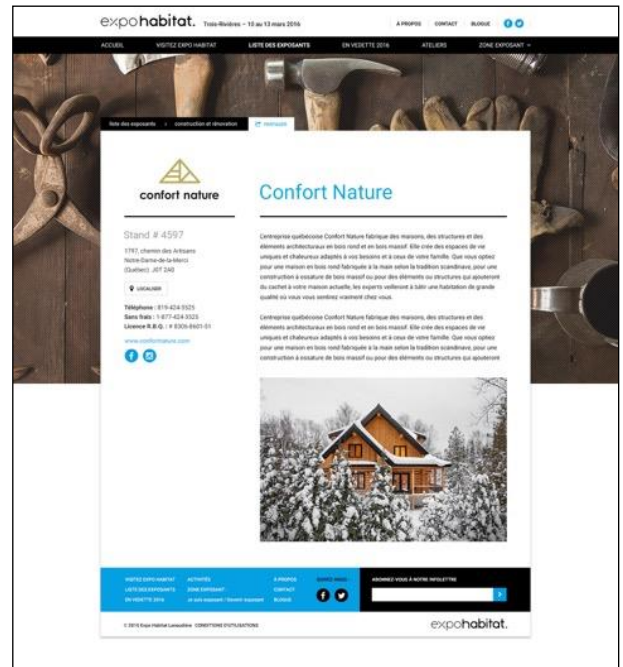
expohabitat. Trois-Rivières – 10 au 13 mars 2016

À PROPOS CONTACT BLOGUE

ACCUEIL VISITEZ EXPO HABITAT LISTE DES EXPOSANTS EN VEDETTE 2016 ATELIERS ZONE EXPOSANT

liste des exposants › construction et rénovation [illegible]

confort nature

Confort Nature

Stand # 4597

1797, chemin des Artisans
Notre-Dame-de-la-Merci
(Québec) J0T 2A0

LOCALISER

Téléphone : 819-424-5525
Sans frais : 1-877-424-5525
Licence R.B.Q. : # 8306-8601-51

www.confortnature.com

L'entreprise québécoise Confort Nature fabrique des maisons, des structures et des éléments architecturaux en bois rond et en bois massif. Elle crée des espaces de vie uniques et chaleureux adaptés à vos besoins et à ceux de votre famille. Que vous optiez pour une maison en bois rond fabriquée à la main selon la tradition scandinave, pour une construction à ossature de bois massif ou pour des éléments ou structures qui ajouteront du cachet à votre maison actuelle, les experts veilleront à bâtir une habitation de grande qualité où vous vous sentirez vraiment chez vous.

L'entreprise québécoise Confort Nature fabrique des maisons, des structures et des éléments architecturaux en bois rond et en bois massif. Elle crée des espaces de vie uniques et chaleureux adaptés à vos besoins et à ceux de votre famille. Que vous optiez pour une maison en bois rond fabriquée à la main selon la tradition scandinave, pour une construction à ossature de bois massif ou pour des éléments ou structures qui ajouteront

VISITEZ EXPO HABITAT ACTIVITÉS À PROPOS SUIVEZ-NOUS ABONNEZ-VOUS À NOTRE INFOLETTRE
LISTE DES EXPOSANTS ZONE EXPOSANT CONTACT
EN VEDETTE 2016 Je suis exposant / Devenir exposant BLOGUE

© 2015 Expo Habitat Lanaudière CONDITIONS D'UTILISATIONS

expohabitat.